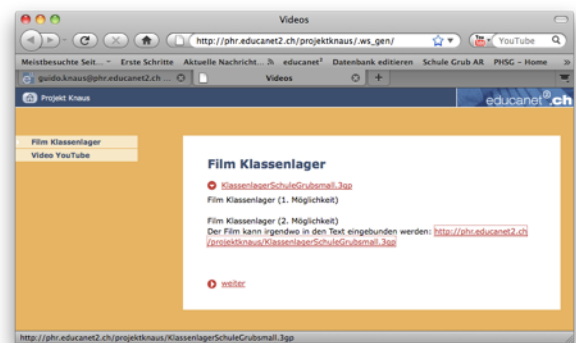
Videos

http://phr.educanet2.ch/projektknaus/.ws_gen/

YouTube

Meistbesuchte Seit... Erste Schritte Aktuelle Nachricht... educanet² Datenbank editieren Schule Grub AR PHSG - Home

guido.knaus@phr.educanet2.ch ...

Videos

Projekt Knaus

educanet².ch

Film Klassenlager
Video YouTube

Film Klassenlager

KlassenlagerSchuleGrubsmall.3gp

Film Klassenlager (1. Möglichkeit)

Film Klassenlager (2. Möglichkeit)
Der Film kann irgendwo in den Text eingebunden werden: http://phr.educanet2.ch/projektknaus/KlassenlagerSchuleGrubsmall.3gp

weiter

http://phr.educanet2.ch/projektknaus/KlassenlagerSchuleGrubsmall.3gp